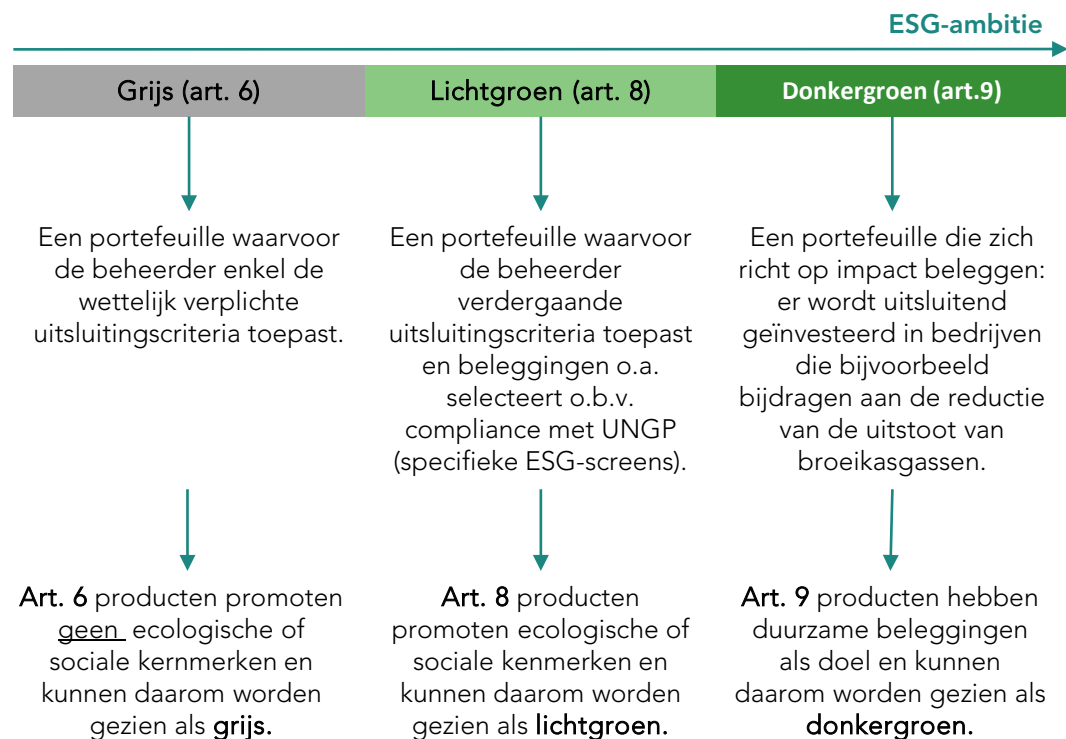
ESG-ambitie

Grijs (art. 6)

Lichtgroen (art. 8)

Donkergroen (art.9)

Een portefeuille waarvoor de beheerder enkel de wettelijk verplichte uitsluitingscriteria toepast.

Een portefeuille waarvoor de beheerder verdergaande uitsluitingscriteria toepast en beleggingen o.a. selecteert o.b.v. compliance met UNGP (specifieke ESG-screens).

Een portefeuille die zich richt op impact beleggen: er wordt uitsluitend geïnvesteerd in bedrijven die bijvoorbeeld bijdragen aan de reductie van de uitstoot van broeikasgassen.

Art. 6 producten promoten geen ecologische of sociale kenmerken en kunnen daarom worden gezien als grijs.

Art. 8 producten promoten ecologische of sociale kenmerken en kunnen daarom worden gezien als lichtgroen.

Art. 9 producten hebben duurzame beleggingen als doel en kunnen daarom worden gezien als donkergroen.